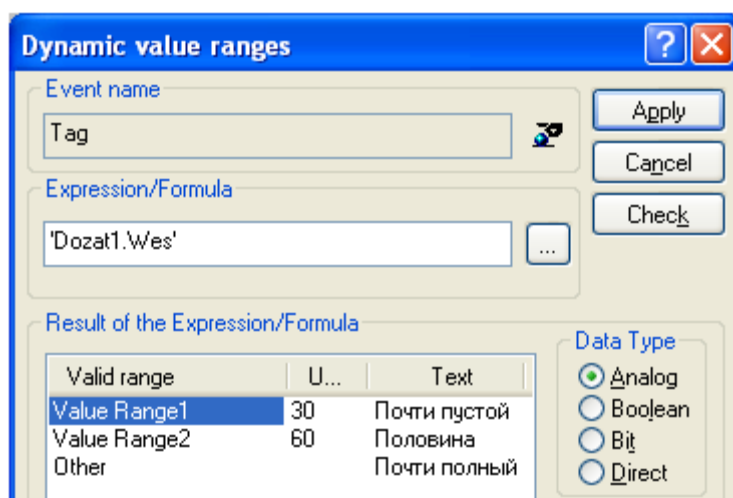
Dynamic value ranges

Event name

Tag

Apply

Cancel

Check

Expression/Formula

'Dozat1.Wes'

...

Result of the Expression/Formula

| Valid range | U... | Text |
|---|---|---|
| Value Range1 | 30 | Почти пустой |
| Value Range2 | 60 | Половина |
| Other | | Почти полный |

Data Type

Analog

Boolean

Bit

Direct